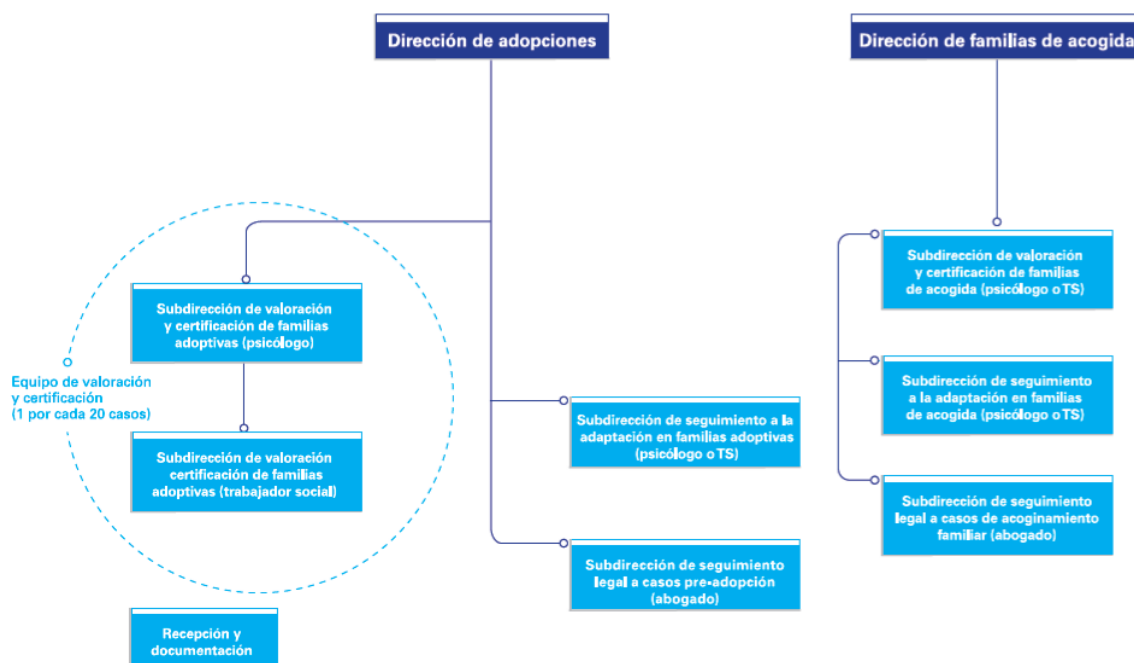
Dirección de adopciones

Dirección de familias de acogida

Subdirección de valoración y certificación de familias adoptivas (psicólogo)

Equipo de valoración y certificación (1 por cada 20 casos)

Subdirección de valoración certificación de familias adoptivas (trabajador social)

Subdirección de seguimiento a la adaptación en familias adoptivas (psicólogo o TS)

Subdirección de seguimiento legal a casos pre-adopción (abogado)

Recepción y documentación

Subdirección de valoración y certificación de familias de acogida (psicólogo o TS)

Subdirección de seguimiento a la adaptación en familias de acogida (psicólogo o TS)

Subdirección de seguimiento legal a casos de acoginamiento familiar (abogado)